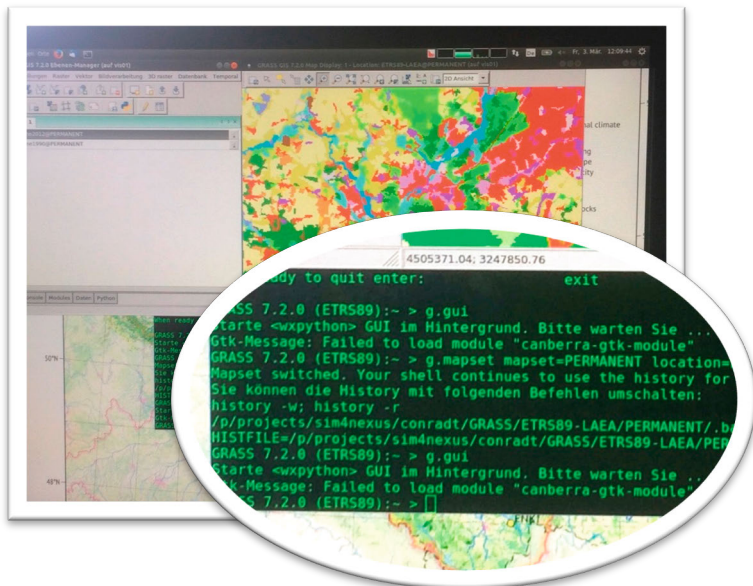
Fr, 3. Mär, 12:09:44

GRASS 7.2.0 Ebenen-Manager (auf vis01)

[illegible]fügen Raster Vektor Bildverarbeitung 3D raster Datenbank Temporal

GRASS GIS 7.2.0 Map Display: 1 - Location: ETRS89-LAEA@PERMANENT (auf vis01)

2D Ansicht

al climate

pe

ity

ocks

Konsole Module Daten Python

50°N

48°N

4505371.04; 3247850.76

ready to quit enter: exit

GRASS 7.2.0 (ETRS89):~ > g.gui
Starte <wxpython> GUI im Hintergrund. Bitte warten Sie ...
Gtk-Message: Failed to load module "canberra-gtk-module"
GRASS 7.2.0 (ETRS89):~ > g.mapset mapset=PERMANENT location=
Mapset switched. Your shell continues to use the history for
Sie können die History mit folgenden Befehlen umschalten:
history -w; history -r
/p/projects/sim4nexus/conradt/GRASS/ETRS89-LAEA/PERMANENT/.b
HISTFILE=/p/projects/sim4nexus/conradt/GRASS/ETRS89-LAEA/PER
GRASS 7.2.0 (ETRS89):~ > g.gui
Starte <wxpython> GUI im Hintergrund. Bitte warten Sie ...
tk-Message: Failed to load module "canberra-gtk-module"
S 7.2.0 (ETRS89):~ >